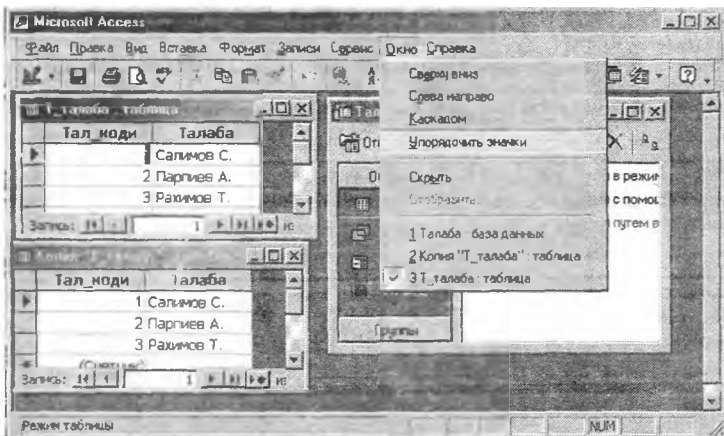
Microsoft Access

Файл Правка Вид Вставка Формат Записи Сервис Окно Справка

Т_талаба : таблица

| Тал_коди | Талаба |
|---|---|
| | Салимов С. |
| 2 | Паргиев А. |
| 3 | Рахимов Т. |

Запись: 1

Копия "Т_талаба"

| Тал_коди | Талаба |
|---|---|
| 1 | Салимов С. |
| 2 | Паргиев А. |
| 3 | Рахимов Т. |
| (Счетчик) | |

Запись: 1

Сверху вниз
Слева направо
Каскадом
Упорядочить значки
Скрыть
Отобразить...
1 Талаба : база данных
2 Копия "Т_талаба" : таблица
3 Т_талаба : таблица

в режим
с помо
путем в

Группы

Режим таблицы

NUM